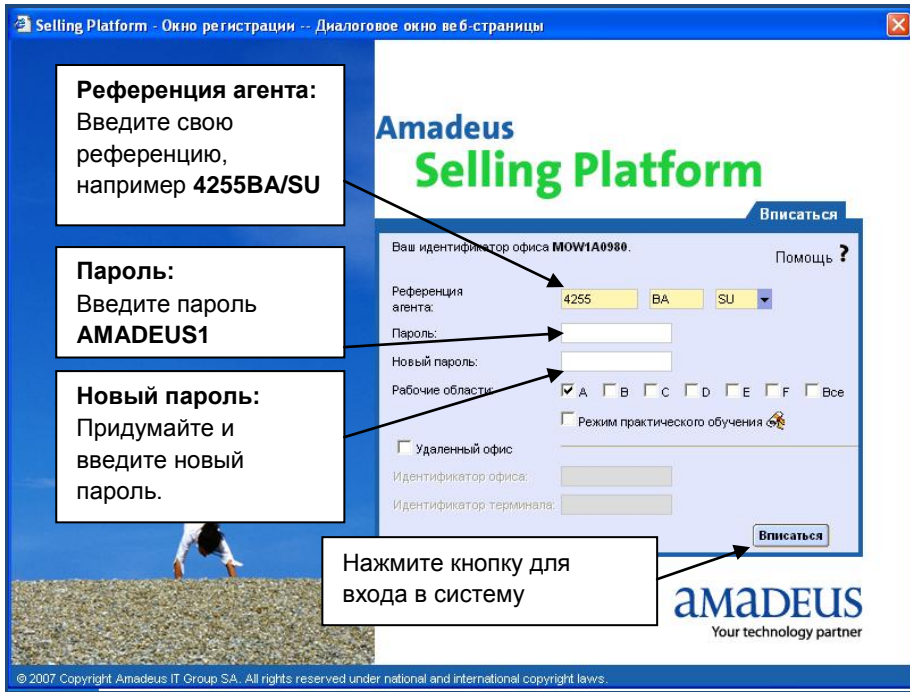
Selling Platform - Окно регистрации -- Диалоговое окно веб-страницы

**Референция агента:** Введите свою референцию, например **4255BA/SU**

**Пароль:** Введите пароль **AMADEUS1**

**Новый пароль:** Придумайте и введите новый пароль.

Amadeus
Selling Platform

Вписаться

Ваш идентификатор офиса MOW1A0980.

Помощь ?

Референция агента: 4255 BA SU

Пароль:

Новый пароль:

Рабочие области: A B C D E F Все

Режим практического обучения

Удаленный офис

Идентификатор офиса:

Идентификатор терминала:

Вписаться

Нажмите кнопку для входа в систему

amadeus
Your technology partner

© 2007 Copyright Amadeus IT Group SA. All rights reserved under national and international copyright laws.